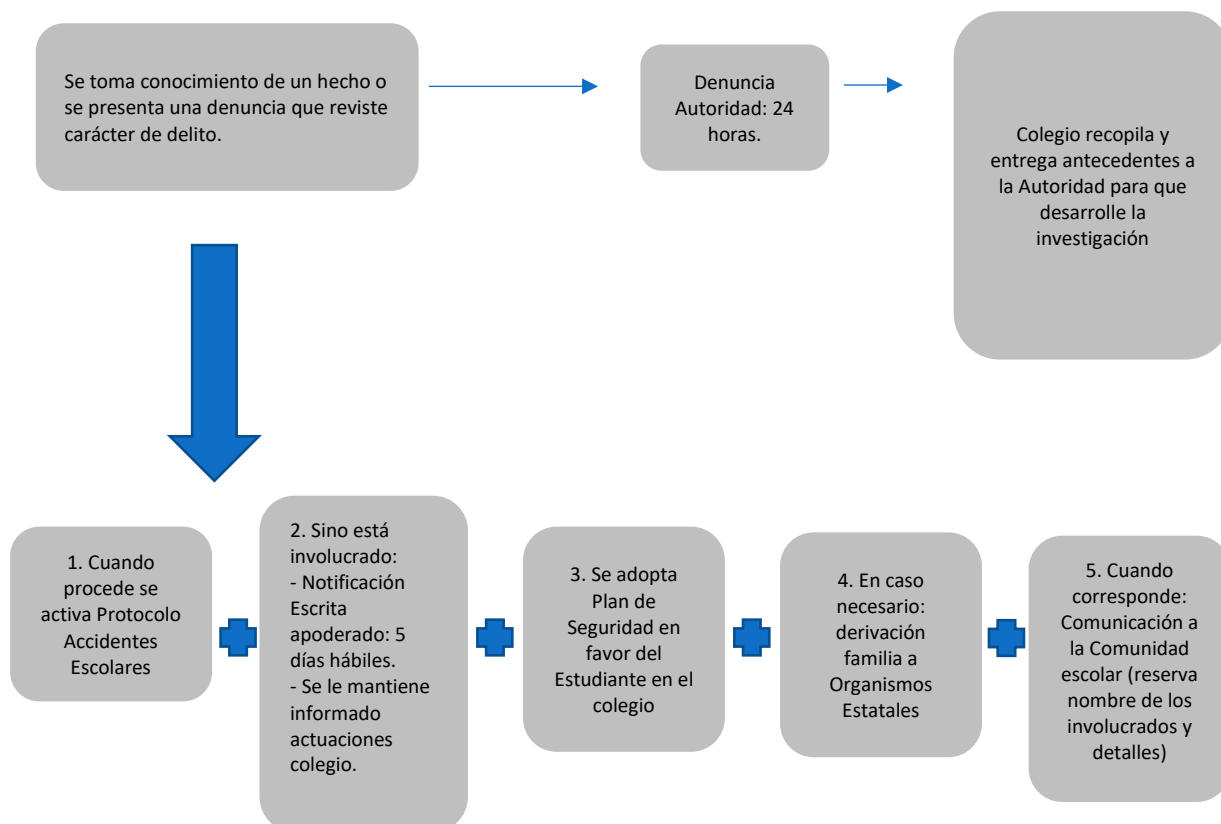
Se toma conocimiento de un hecho o se presenta una denuncia que reviste carácter de delito.

Denuncia Autoridad: 24 horas.

Colegio recopila y entrega antecedentes a la Autoridad para que desarrolle la investigación

1. Cuando procede se activa Protocolo Accidentes Escolares

2. Sino está involucrado:
- Notificación Escrita apoderado: 5 días hábiles.
- Se le mantiene informado actuaciones colegio.

3. Se adopta Plan de Seguridad en favor del Estudiante en el colegio

4. En caso necesario: derivación familia a Organismos Estatales

5. Cuando corresponde: Comunicación a la Comunidad escolar (reserva nombre de los involucrados y detalles)